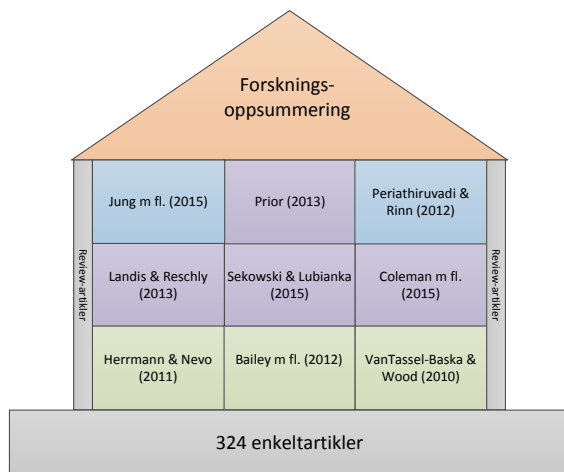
Forsknings-oppsummering

Review-artikler

| Jung m fl. (2015) | Prior (2013) | Periathiruvadi & Rinn (2012) |
|---|---|---|
| Landis & Reschly (2013) | Sekowski & Lubianka (2015) | Coleman m fl. (2015) |
| Herrmann & Nevo (2011) | Bailey m fl. (2012) | VanTassel-Baska & Wood (2010) |

Review-artikler

324 enkeltartikler